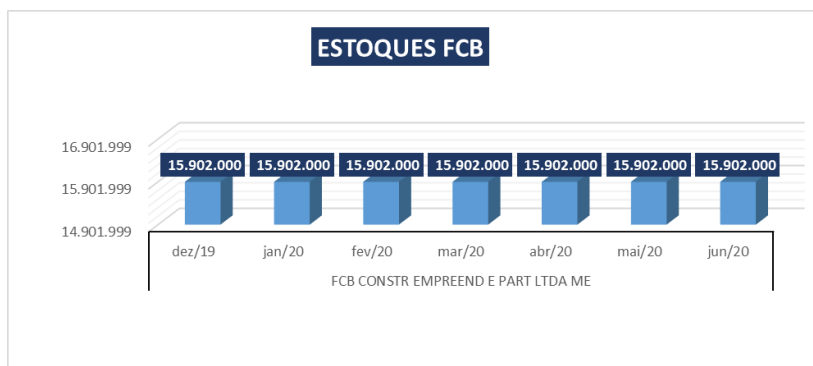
ESTOQUES FCB

16.901.999
15.901.999
14.901.999

15.902.000 15.902.000 15.902.000 15.902.000 15.902.000 15.902.000 15.902.000

dez/19 jan/20 fev/20 mar/20 abr/20 mai/20 jun/20

FCB CONSTR EMPREEND E PART LTDA ME